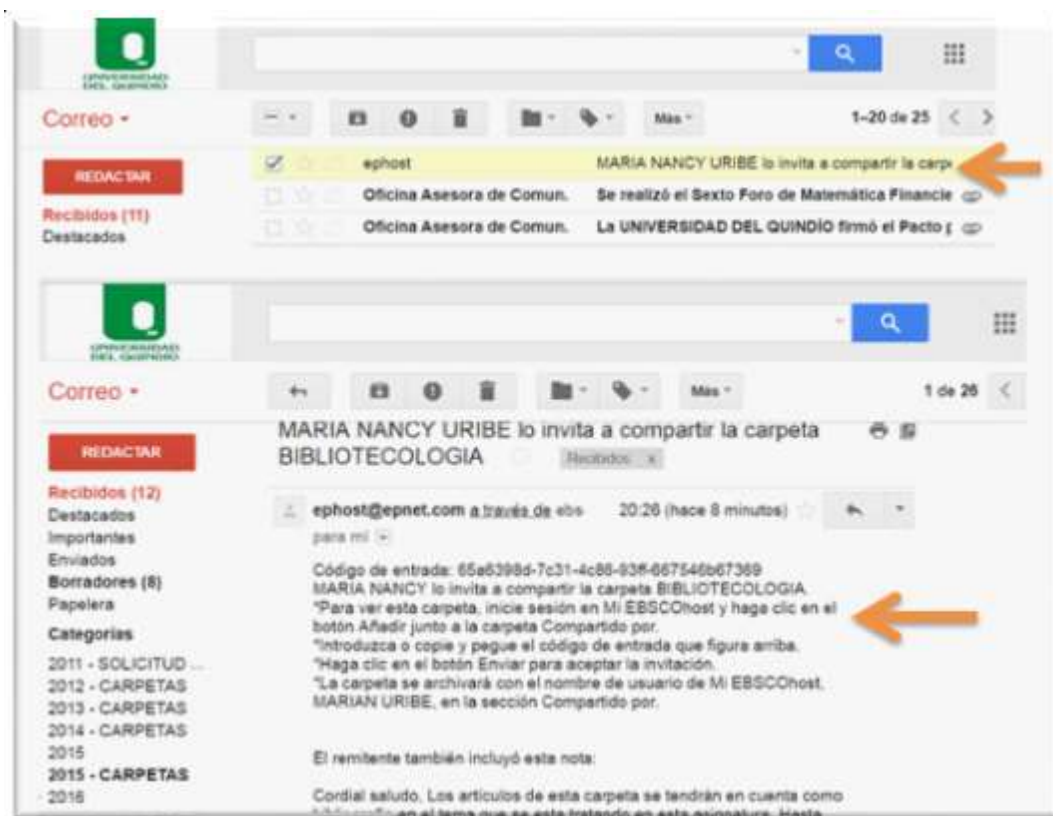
UNIVERSIDAD DEL QUINDÍO

Correo ▾

Más ▾

1–20 de 25

REDACTAR

Recibidos (11)
Destacados

ephost MARIA NANCY URIBE lo invita a compartir la carp

Oficina Asesora de Comun. Se realizó el Sexto Foro de Matemática Financie

Oficina Asesora de Comun. La UNIVERSIDAD DEL QUINDÍO firmó el Pacto

UNIVERSIDAD DEL QUINDÍO

Correo ▾

Más ▾

1 de 26

REDACTAR

Recibidos (12)
Destacados
Importantes
Enviados
Borradores (8)
Papelera
Categorías
2011 - SOLICITUD ...
2012 - CARPETAS
2013 - CARPETAS
2014 - CARPETAS
2015
2015 - CARPETAS
2016

MARIA NANCY URIBE lo invita a compartir la carpeta BIBLIOTECOLOGIA Recibidos x

ephost@epnet.com a través de ebs 20:26 (hace 8 minutos)
para mí

Código de entrada: 65a6398d-7c31-4c88-93ff-667546b67369
MARIA NANCY lo invita a compartir la carpeta BIBLIOTECOLOGIA.
*Para ver esta carpeta, inicie sesión en Mi EBSCOhost y haga clic en el botón Añadir junto a la carpeta Compartido por.
*Introduzca o copie y pegue el código de entrada que figura arriba.
*Haga clic en el botón Enviar para aceptar la invitación.
*La carpeta se archivará con el nombre de usuario de Mi EBSCOhost, MARIAN URIBE, en la sección Compartido por.

El remitente también incluyó esta nota:

Cordial saludo. Los artículos de esta carpeta se tendrán en cuenta como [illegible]